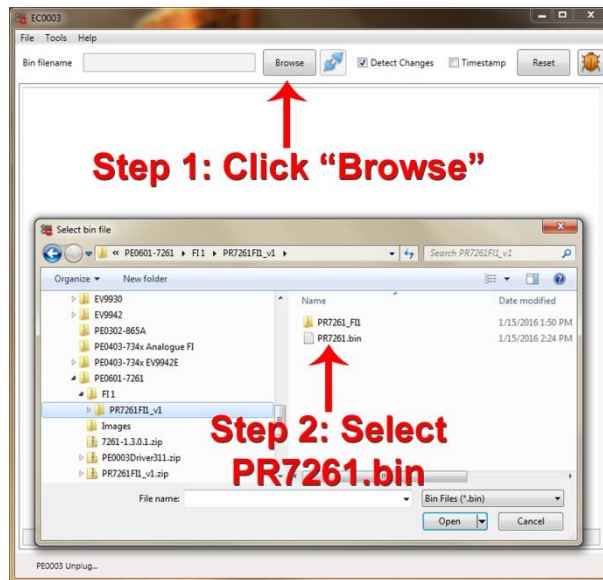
EC0003

File Tools Help

Bin filename

Browse

Detect Changes

Timestamp

Reset

Step 1: Click "Browse"

Select bin file

« PE0601-7261 ▸ FI1 ▸ PR7261FI1_v1 ▸

Search PR7261FI1_v1

Organize ▾ New folder

EV9930
EV9942
PE0302-865A
PE0403-734x Analogue FI
PE0403-734x EV9942E
PE0601-7261
FI1
PR7261FI1_v1
Images
7261-1.3.0.1.zip
PE0003Driver311.zip
PR7261FI1_v1.zip

| Name | Date modified |
|---|---|
| PR7261_FI1 | 1/15/2016 1:50 PM |
| PR7261.bin | 1/15/2016 2:24 PM |

Step 2: Select PR7261.bin

File name:

Bin Files (*.bin)

Open

Cancel

PE0003 Unplug...